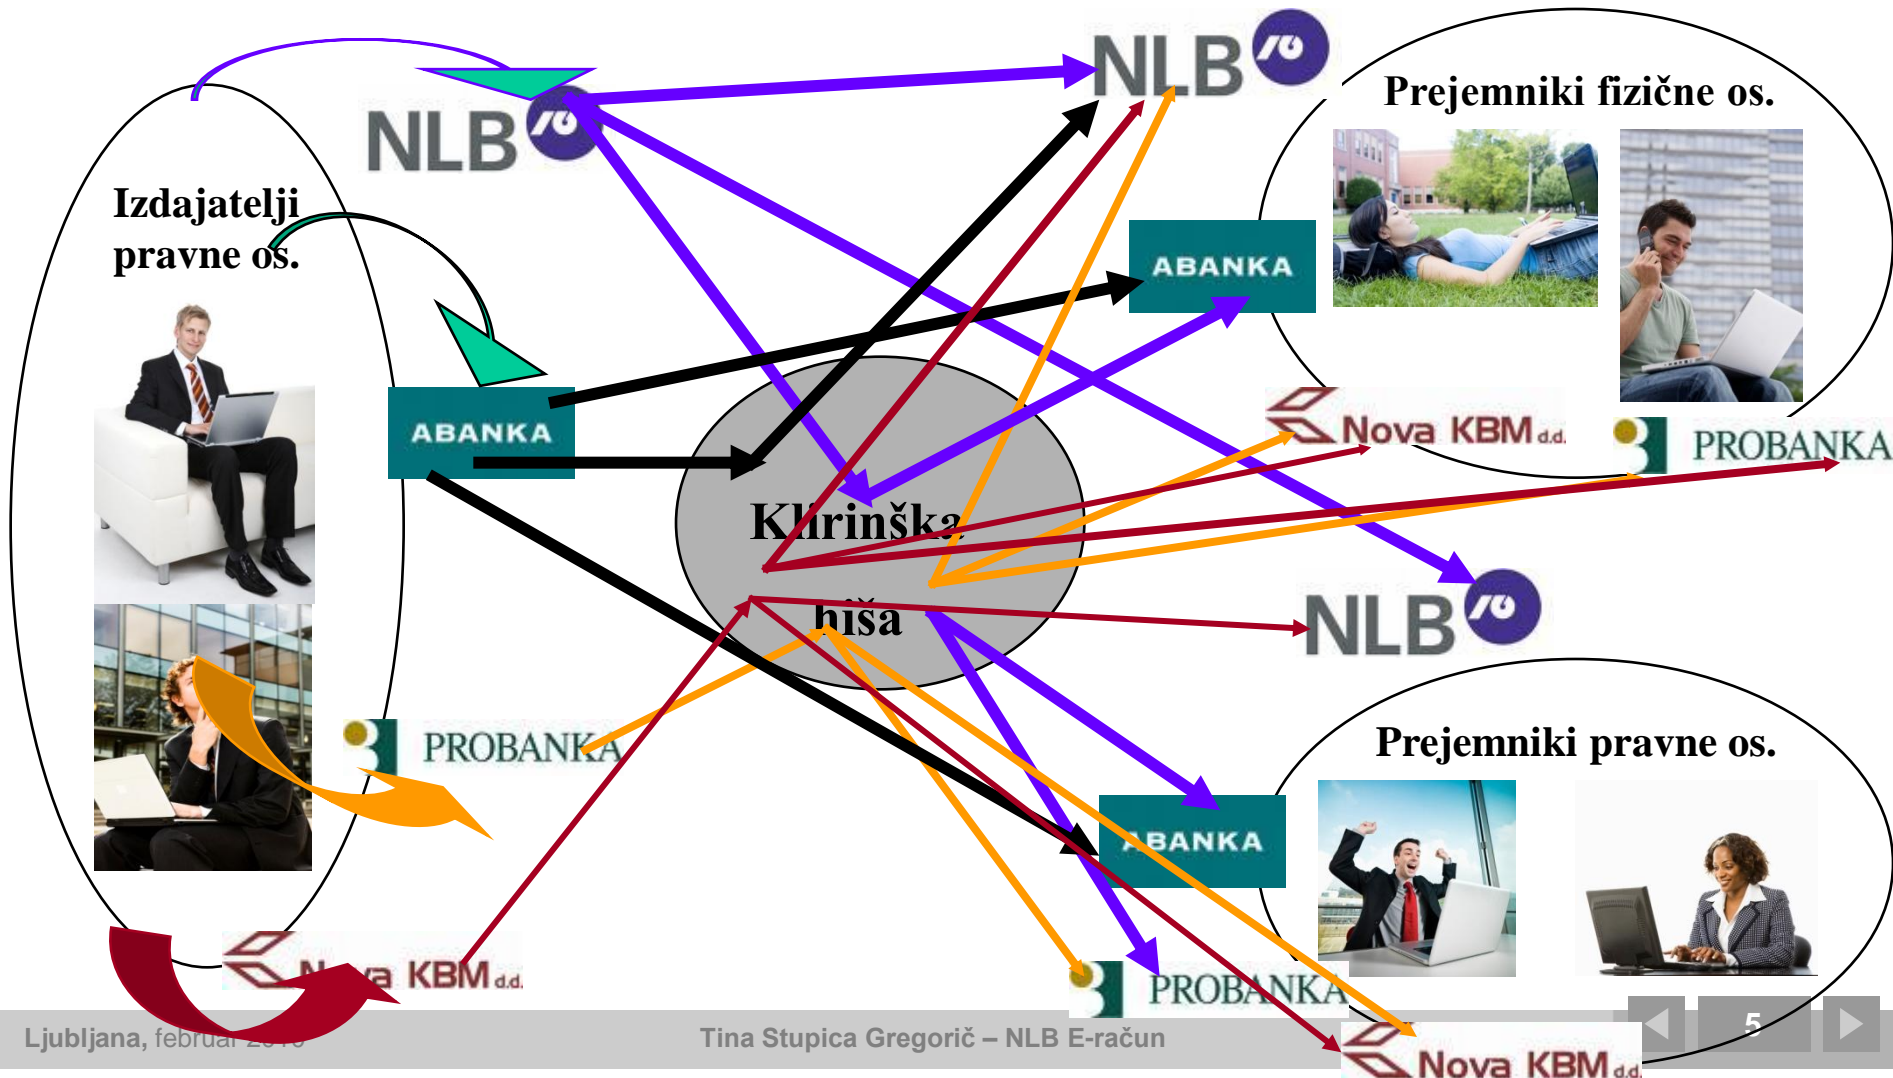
NLB

NLB

Prejemniki fizične os.

Izdajatelji pravne os.

ABANKA

ABANKA

Nova KBM d.d.

PROBANKA

Klirinška hiša

NLB

PROBANKA

Prejemniki pravne os.

ABANKA

Nova KBM d.d.

PROBANKA

Nova KBM d.d.

Ljubljana, februar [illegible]

Tina Stupica Gregorič – NLB E-račun

5